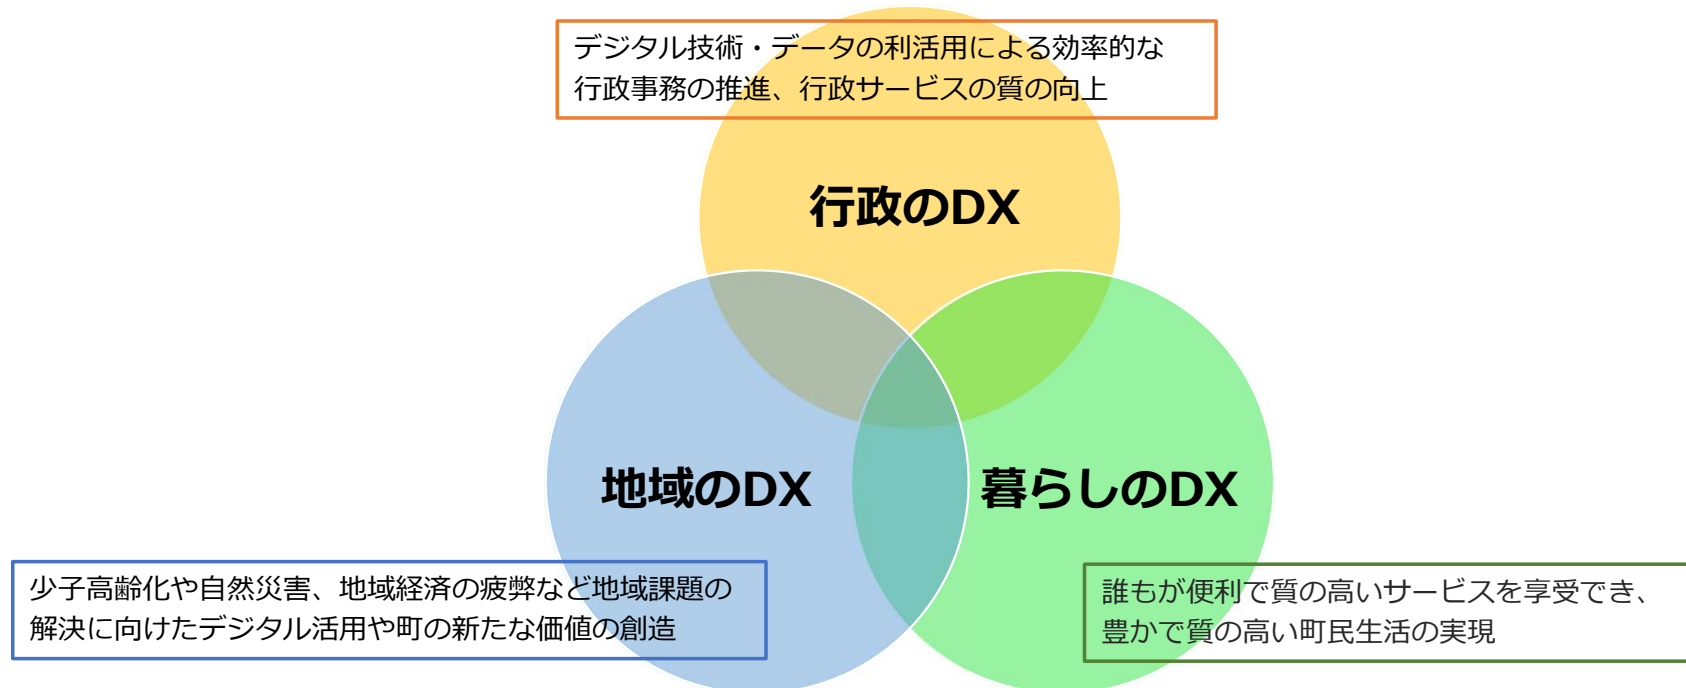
デジタル技術・データの利活用による効率的な行政事務の推進、行政サービスの質の向上

行政のDX

地域のDX

暮らしのDX

少子高齢化や自然災害、地域経済の疲弊など地域課題の解決に向けたデジタル活用や町の新たな価値の創造

誰もが便利で質の高いサービスを享受でき、豊かで質の高い町民生活の実現